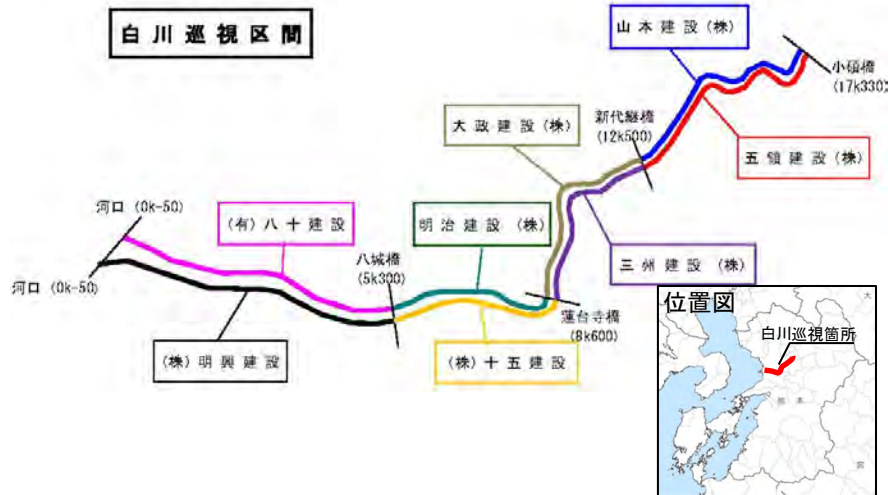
白川巡視区間

山本建設（株）

小磧橋
(17k330)

新代継橋
(12k500)

大政建設（株）

五領建設（株）

河口（0k-50）

（有）八十建設

明治建設（株）

三州建設（株）

河口（0k-50）

八城橋
(5k300)

蓮台寺橋
(8k600)

（株）明興建設

（株）十五建設

位置図

白川巡視箇所

熊本